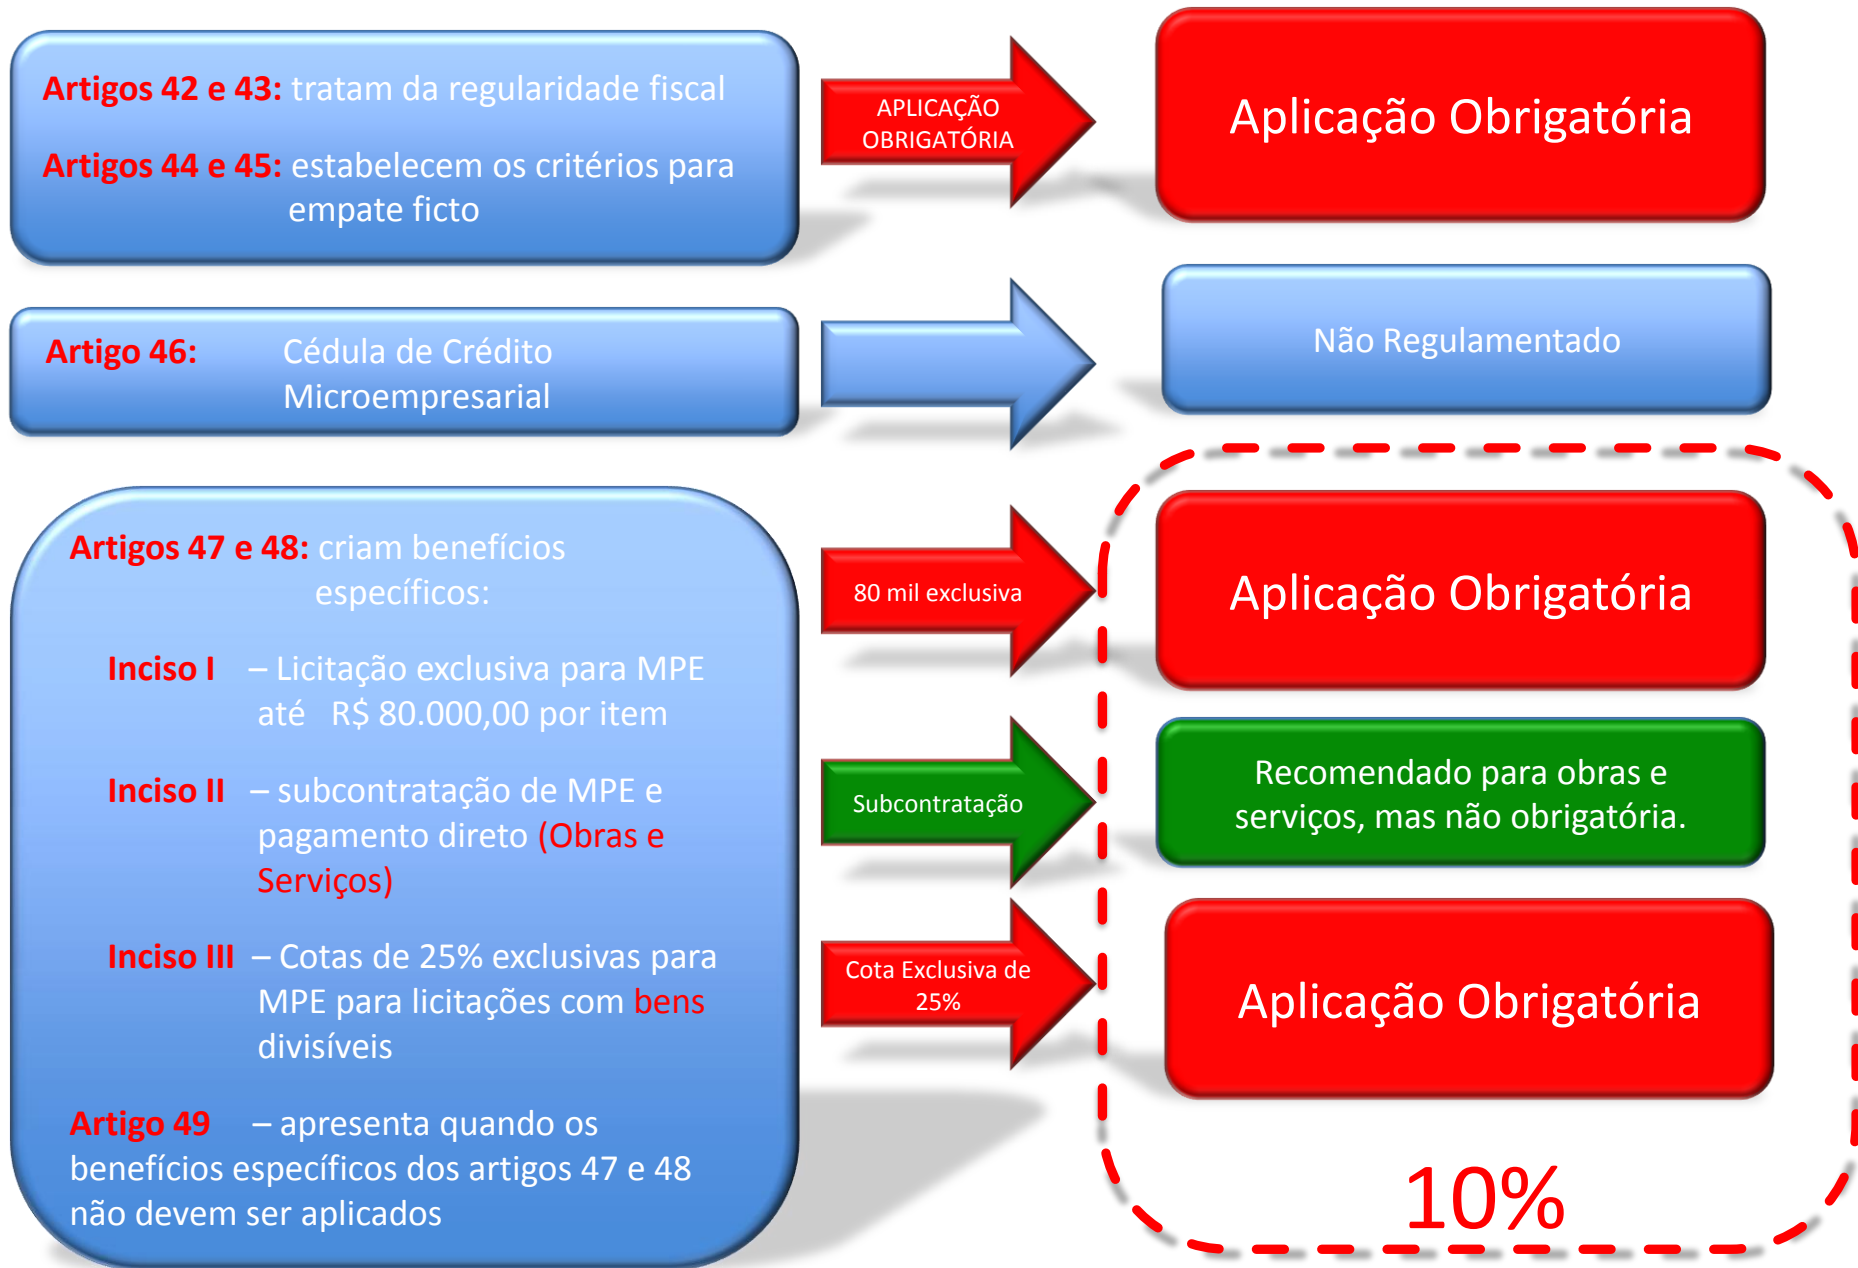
Artigos 42 e 43: tratam da regularidade fiscal

Artigos 44 e 45: estabelecem os critérios para empate ficto

APLICAÇÃO OBRIGATÓRIA

Aplicação Obrigatória

Artigo 46: Cédula de Crédito Microempresarial

Não Regulamentado

Artigos 47 e 48: criam benefícios específicos:

Inciso I – Licitação exclusiva para MPE até R$ 80.000,00 por item

Inciso II – subcontratação de MPE e pagamento direto (Obras e Serviços)

Inciso III – Cotas de 25% exclusivas para MPE para licitações com bens divisíveis

Artigo 49 – apresenta quando os benefícios específicos dos artigos 47 e 48 não devem ser aplicados

80 mil exclusiva

Aplicação Obrigatória

Subcontratação

Recomendado para obras e serviços, mas não obrigatória.

Cota Exclusiva de 25%

Aplicação Obrigatória

10%